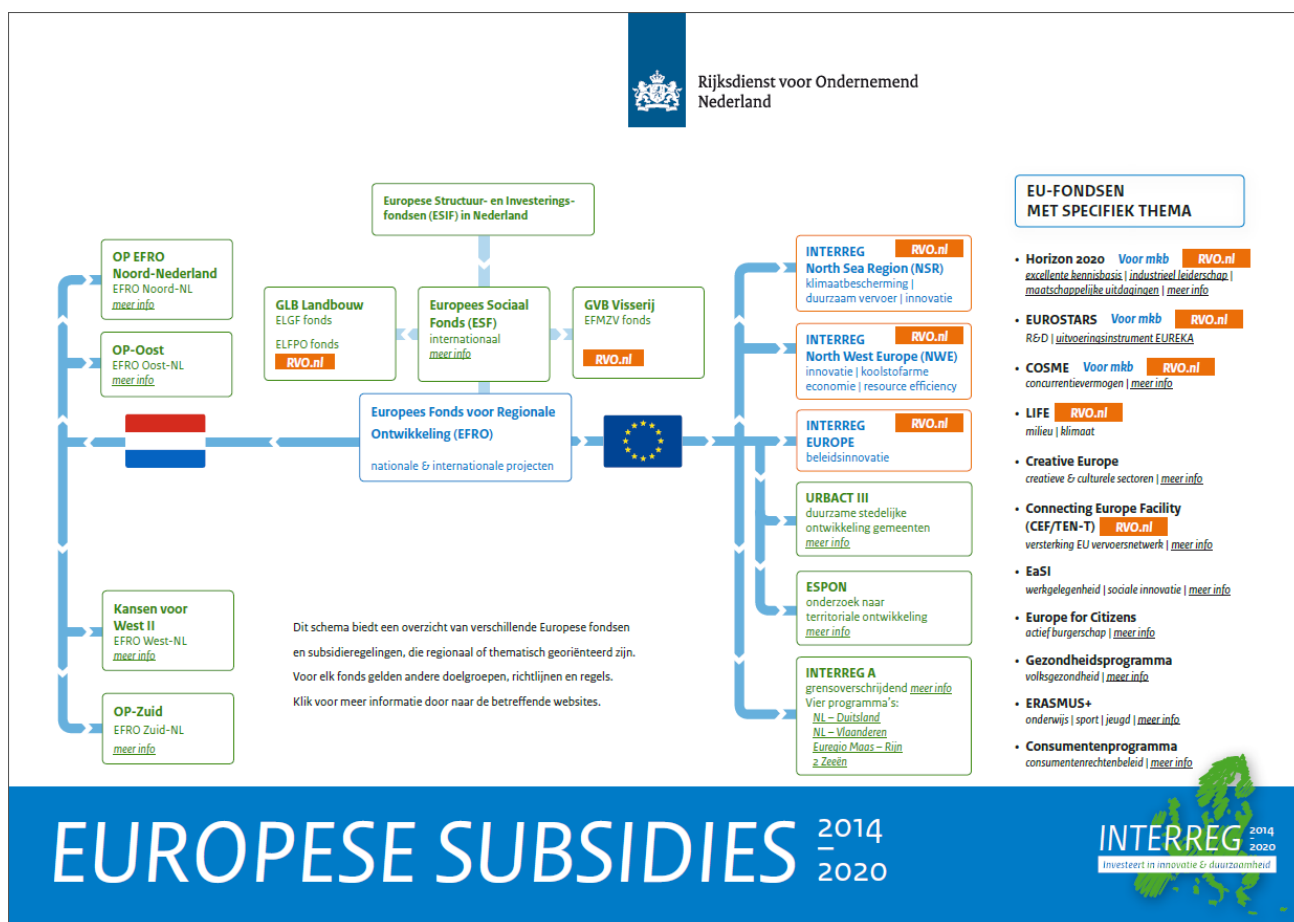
Rijksdienst voor Ondernemend Nederland

Europese Structuur- en Investeringsfondsen (ESIF) in Nederland

OP EFRO Noord-Nederland
EFRO Noord-NL
meer info

OP-Oost
EFRO Oost-NL
meer info

GLB Landbouw
ELGF fonds
ELFPO fonds
RVO.nl

Europees Sociaal Fonds (ESF)
internationaal
meer info

GVB Visserij
EFMZV fonds
RVO.nl

Europees Fonds voor Regionale Ontwikkeling (EFRO)
nationale & internationale projecten

Kansen voor West II
EFRO West-NL
meer info

OP-Zuid
EFRO Zuid-NL
meer info

Dit schema biedt een overzicht van verschillende Europese fondsen en subsidieregelingen, die regionaal of thematisch georiënteerd zijn. Voor elk fonds gelden andere doelgroepen, richtlijnen en regels. Klik voor meer informatie door naar de betreffende websites.

INTERREG RVO.nl
North Sea Region (NSR)
klimaatbescherming | duurzaam vervoer | innovatie

INTERREG RVO.nl
North West Europe (NWE)
innovatie | koolstofarme economie | resource efficiency

INTERREG RVO.nl
EUROPE
beleidsinnovatie

URBACT III
duurzame stedelijke ontwikkeling gemeenten
meer info

ESPON
onderzoek naar territoriale ontwikkeling
meer info

INTERREG A
grensoverschrijdend meer info
Vier programma's:
NL – Duitsland
NL – Vlaanderen
Euregio Maas – Rijn
2 Zeeën

EU-FONDSEN MET SPECIFIEK THEMA

• Horizon 2020 Voor mkb RVO.nl
excellente bennisbasis | industrieel leiderschap | maatschappelijke uitdagingen | meer info

• EUROSTARS Voor mkb RVO.nl
R&D | uitvoeringsinstrument EUREKA

• COSME Voor mkb RVO.nl
concurrentievermogen | meer info

• LIFE RVO.nl
milieu | klimaat

• Creative Europe
creatieve & culturele sectoren | meer info

• Connecting Europe Facility (CEF/TEN-T) RVO.nl
versterking EU vervoersnetwerk | meer info

• EaSI
werkgelegenheid | sociale innovatie | meer info

• Europe for Citizens
actief burgerschap | meer info

• Gezondheidsprogramma
volksgezondheid | meer info

• ERASMUS+
onderwijs | sport | jeugd | meer info

• Consumentenprogramma
consumentenrechtenbeleid | meer info

EUROPESE SUBSIDIES 2014 – 2020

INTERREG 2014 – 2020
Investeert in innovatie & duurzaamheid